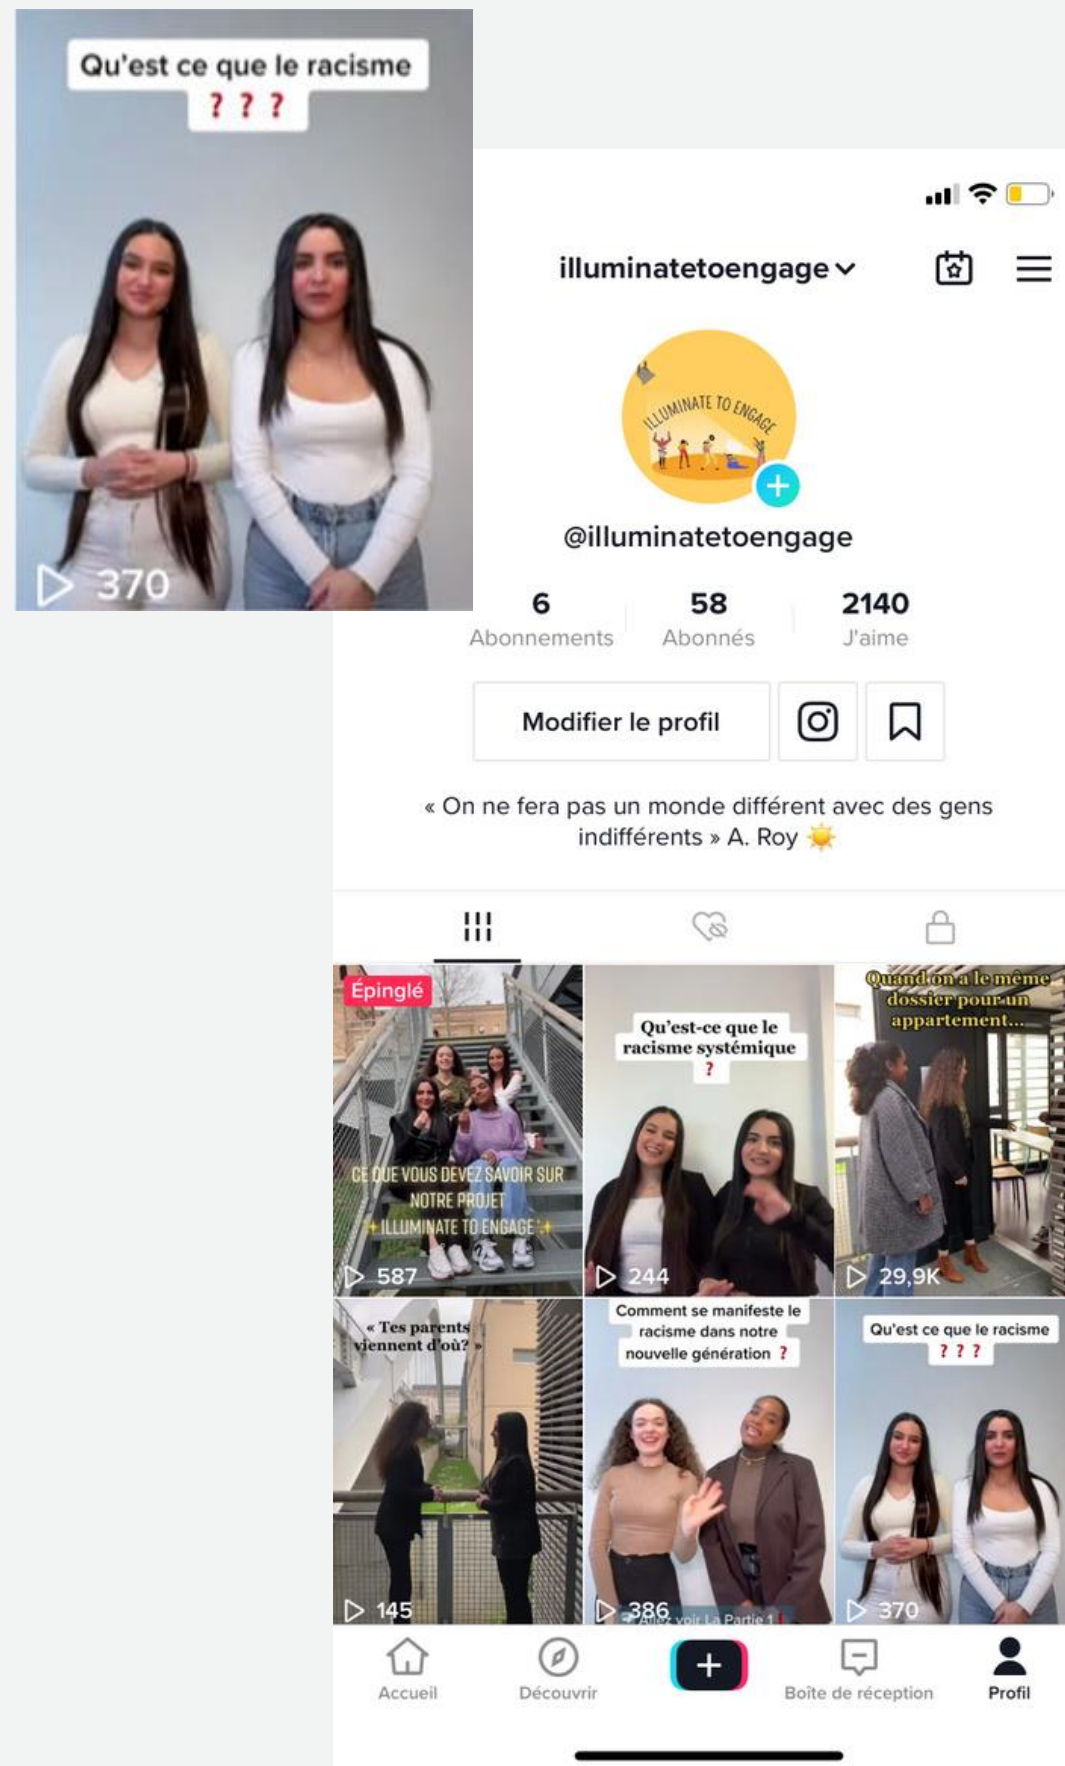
Qu'est ce que le racisme
? ? ?

370

illuminatetoengage

ILLUMINATE TO ENGAGE

@illuminatetoengage

6
Abonnements

58
Abonnés

2140
J'aime

Modifier le profil

« On ne fera pas un monde différent avec des gens indifférents » A. Roy

Épinglé
CE QUE VOUS DEVEZ SAVOIR SUR NOTRE PROJET
ILLUMINATE TO ENGAGE
587

Qu'est-ce que le racisme systémique
?
244

Quand on a le même dossier pour un appartement...
29,9K

« Tes parents viennent d'où? »
145

Comment se manifeste le racisme dans notre nouvelle génération ?
386
Allez voir La Partie 1

Qu'est ce que le racisme
? ? ?
370

Accueil
Découvrir
Boîte de réception
Profil